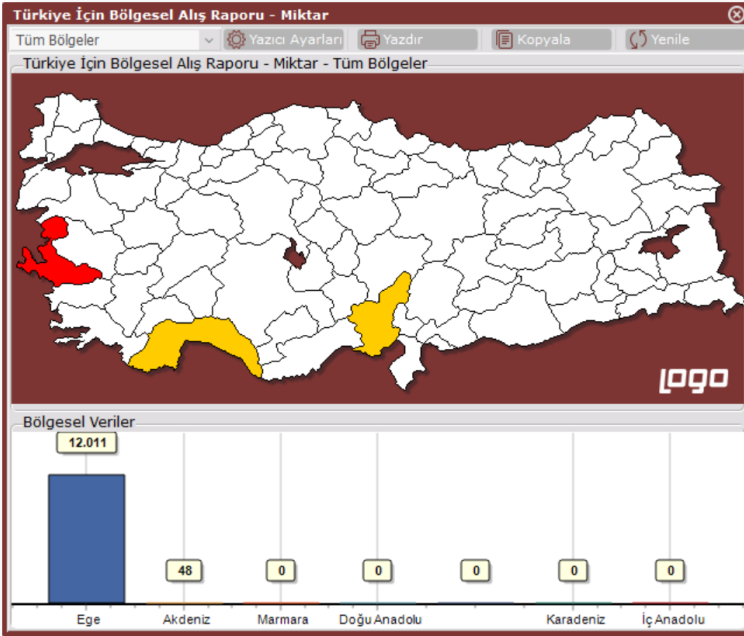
Türkiye İçin Bölgesel Alış Raporu - Miktar

Tüm Bölgeler

Yazıcı Ayarları

Yazdır

Kopyala

Yenile

Türkiye İçin Bölgesel Alış Raporu - Miktar - Tüm Bölgeler

logo

Bölgesel Veriler

12.011

48

0

0

0

0

0

Ege

Akdeniz

Marmara

Doğu Anadolu

Karadeniz

İç Anadolu